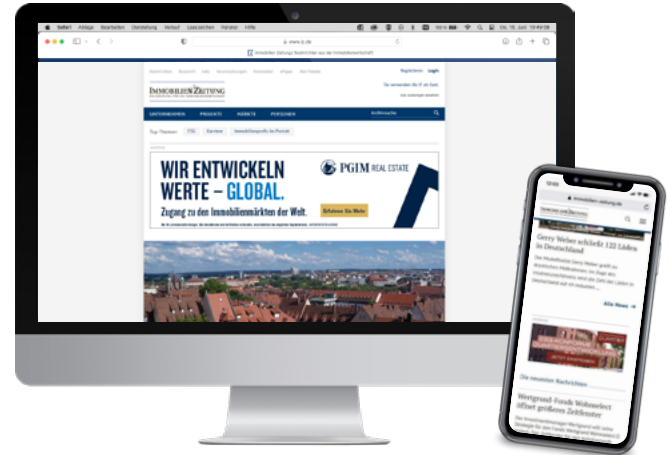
Safari Ablage Bearbeiten Darstellung Verlauf Lesezeichen Fenster Hilfe

www.iz.de

Immobilien Zeitung Nachrichten aus der Immobilienwirtschaft

Registrieren Login

IMMOBILIEN ZEITUNG

UNTERNEHMEN PROJEKTE MÄRKTE PERSONEN

Top-Themen:

WIR ENTWICKELN WERTE – GLOBAL.

PGIM REAL ESTATE

Zugang zu den Immobilienmärkten der Welt.

Erfahren Sie Mehr

12:03

immobilien-zeitung.de

IMMOBILIEN ZEITUNG

Gerry Weber schließt 122 Läden in Deutschland

Alle News

Die neuesten Nachrichten

Wertgrund-Fonds Wohnselect öffnet größeres Zeitfenster